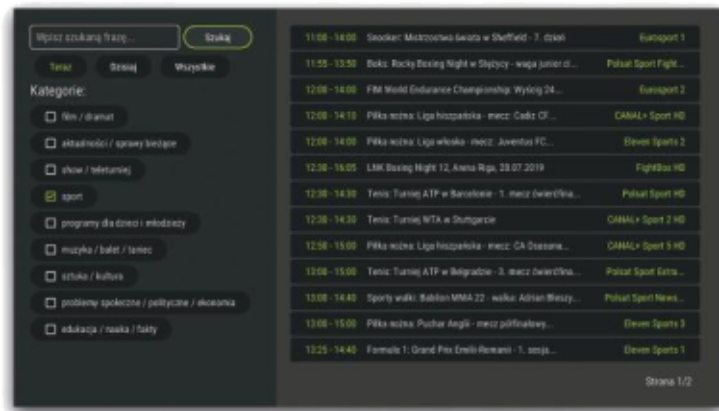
Wpisz szukaną frazę...
Szukaj
Teraz
Dzisiaj
Wszystkie
Kategorie:
film / dramat
aktualności / sprawy bieżące
show / teleturniej
sport
programy dla dzieci i młodzieży
muzyka / balet / taniec
sztuka / kultura
problemy społeczne / polityczne / ekonomia
edukacja / nauka / fakty

| | | |
|---|---|---|
| 11:00 - 14:00 | Snooker: Mistrzostwa świata w Sheffield - 7. dzień | Eurosport 1 |
| 11:55 - 13:50 | Boks: Rocky Boxing Night w Stężycy - waga junior ci... | Polsat Sport Fight... |
| 12:00 - 14:00 | FIM World Endurance Championship: Wyścig 24... | Eurosport 2 |
| 12:00 - 14:10 | Piłka nożna: Liga hiszpańska - mecz: Cadiz CF... | CANAL+ Sport HD |
| 12:00 - 14:00 | Piłka nożna: Liga włoska - mecz: Juventus FC... | Eleven Sports 2 |
| 12:30 - 16:05 | LNK Boxing Night 12, Arena Riga, 20.07.2019 | FightBox HD |
| 12:30 - 14:30 | Tenis: Turniej ATP w Barcelonie - 1. mecz ćwierćfina... | Polsat Sport HD |
| 12:30 - 14:30 | Tenis: Turniej WTA w Stuttgarcie | CANAL+ Sport 2 HD |
| 12:50 - 15:00 | Piłka nożna: Liga hiszpańska - mecz: CA Osasuna... | CANAL+ Sport 5 HD |
| 13:00 - 15:00 | Tenis: Turniej ATP w Belgradzie - 3. mecz ćwierćfina... | Polsat Sport Extra... |
| 13:00 - 14:40 | Sporty walki: Babilon MMA 22 - walka: Adrian Błeszy... | Polsat Sport News... |
| 13:00 - 15:00 | Piłka nożna: Puchar Anglii - mecz półfinałowy... | Eleven Sports 3 |
| 13:25 - 14:40 | Formuła 1: Grand Prix Emilii-Romanii - 1. sesja... | Eleven Sports 1 |

Strona 1/2